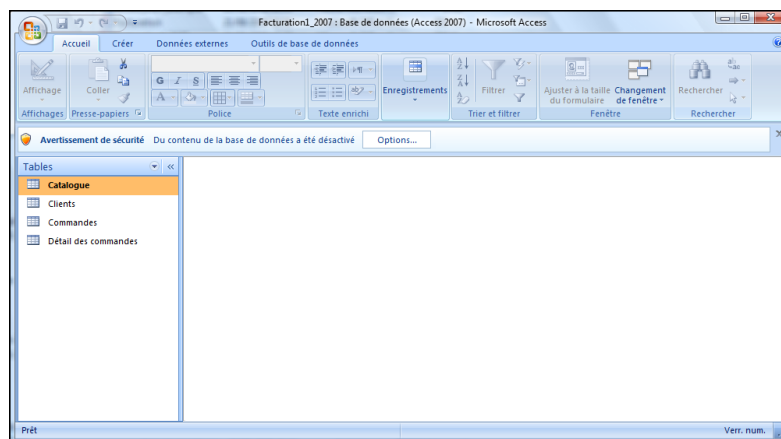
Facturation1_2007 : Base de données (Access 2007) - Microsoft Access

Accueil Créer Données externes Outils de base de données

Affichage Coller G I S Enregistrements Filtrer Ajuster à la taille du formulaire Changement de fenêtre Rechercher

Affichages Presse-papiers Police Texte enrichi Trier et filtrer Fenêtre Rechercher

Avertissement de sécurité Du contenu de la base de données a été désactivé Options...

Tables

Catalogue

Clients

Commandes

Détail des commandes

Prêt Verr. num.